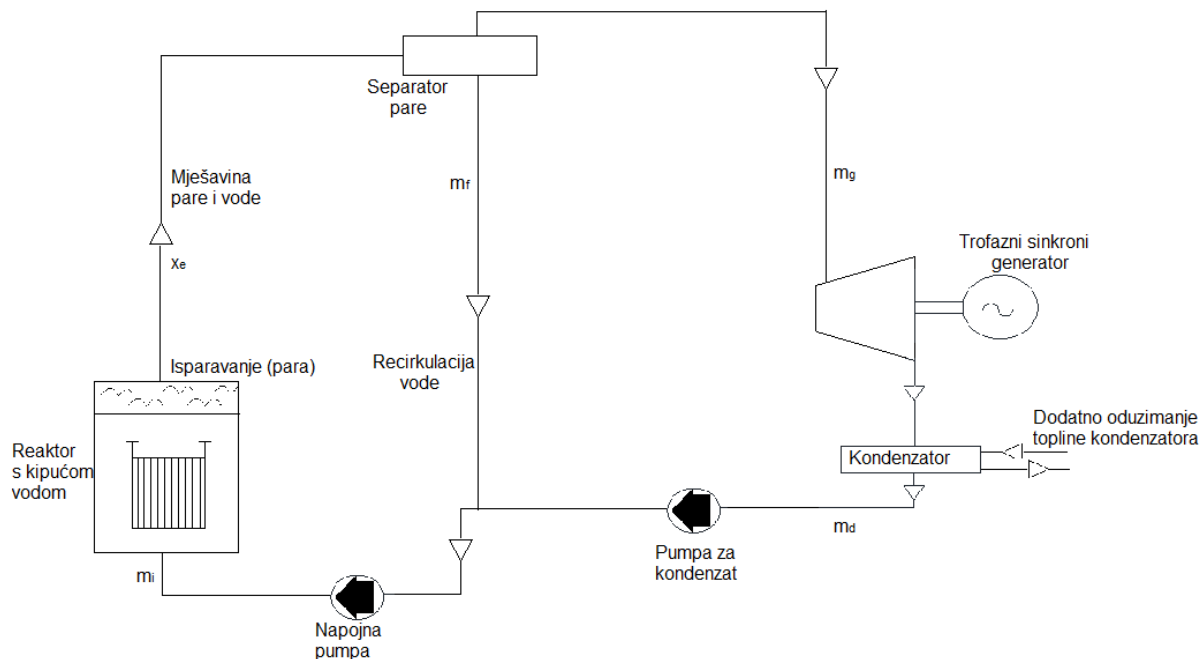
Separator pare

Mješavina pare i vode

$x_e$

$m_f$

$m_g$

Trofazni sinkroni generator

Isparavanje (para)

Recirkulacija vode

Reaktor s kipućom vodom

Dodatno oduzimanje topline kondenzatora

Kondenzator

$m_i$

Pumpa za kondenzat

$m_d$

Napojna pumpa